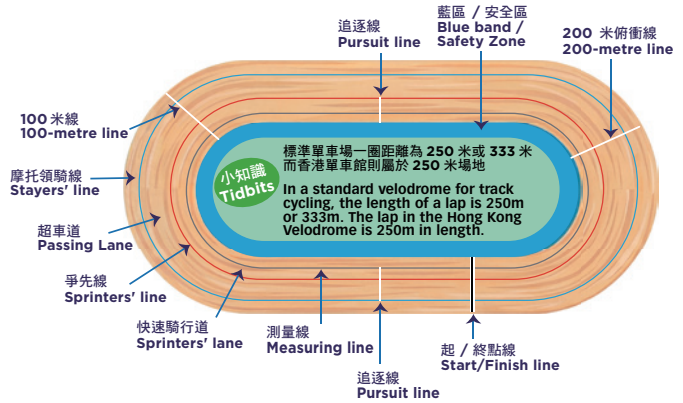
追逐線
Pursuit line

藍區 / 安全區
Blue band / Safety Zone

200 米俯衝線
200-metre line

100 米線
100-metre line

摩托領騎線
Stayers' line

超車道
Passing Lane

爭先線
Sprinters' line

快速騎行道
Sprinters' lane

測量線
Measuring line

追逐線
Pursuit line

起 / 終點線
Start/Finish line

小知識
Tidbits

標準單車場一圈距離為 250 米或 333 米而香港單車館則屬於 250 米場地

In a standard velodrome for track cycling, the length of a lap is 250m or 333m. The lap in the Hong Kong Velodrome is 250m in length.